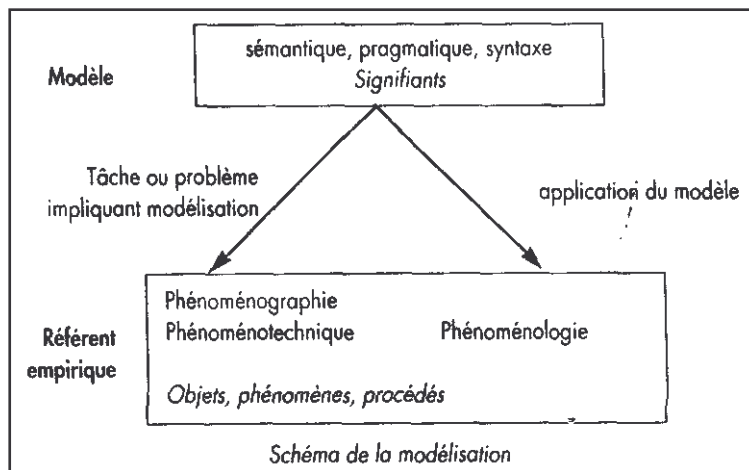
Modèle

sémantique, pragmatique, syntaxe
*Signifiants*

Tâche ou problème impliquant modélisation

application du modèle

Référent empirique

Phénoménographie
Phénoménotechnique

Phénoménologie

*Objets, phénomènes, procédés*

*Schéma de la modélisation*